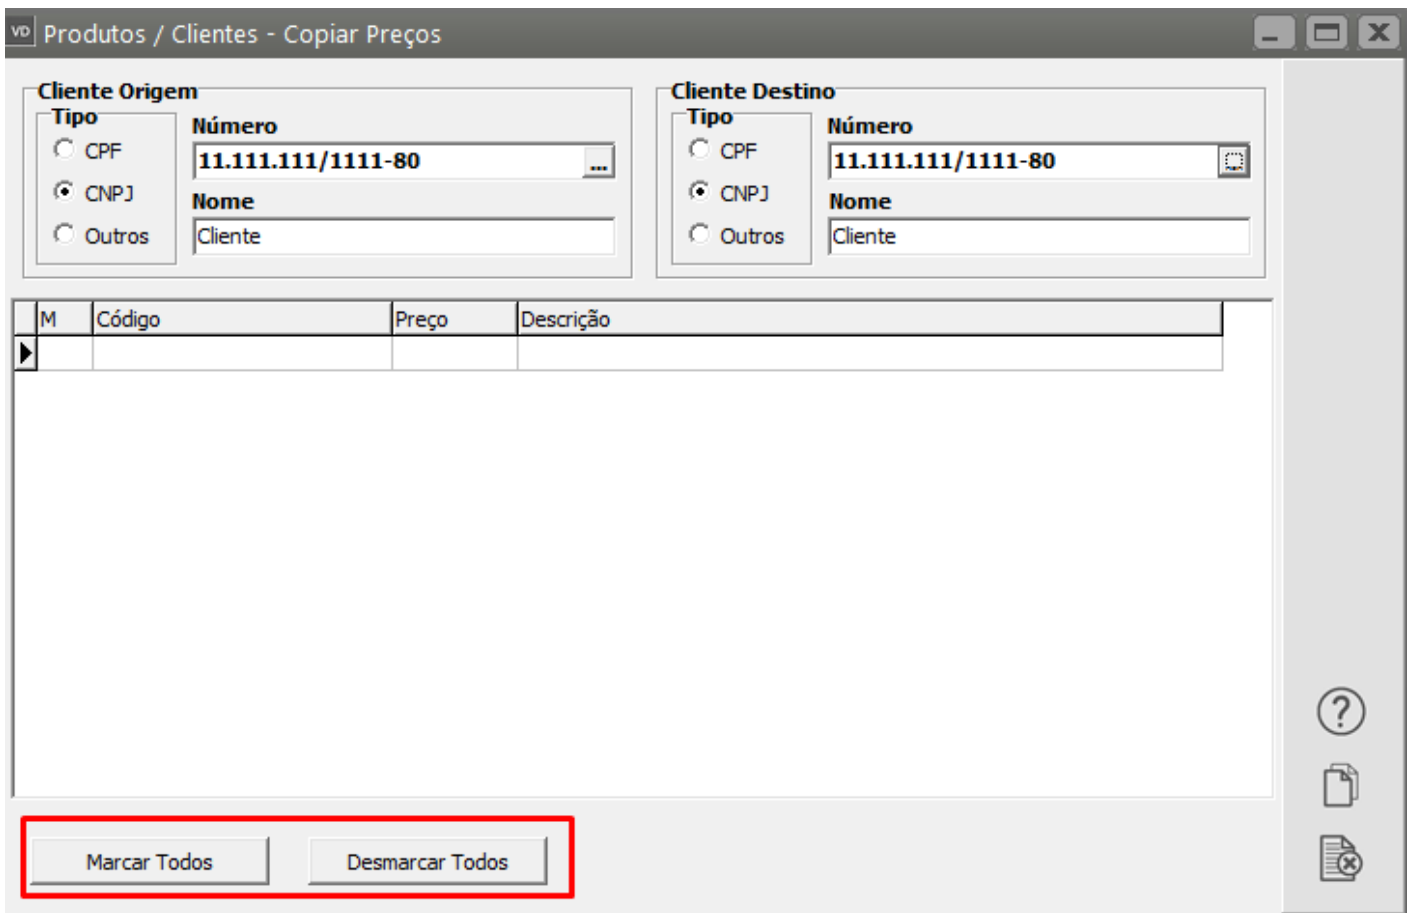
VD Produtos / Clientes - Copiar Preços

Cliente Origem
Tipo
CPF
CNPJ
Outros
Número
11.111.111/1111-80
...
Nome
Cliente

Cliente Destino
Tipo
CPF
CNPJ
Outros
Número
11.111.111/1111-80
Nome
Cliente

| M | Código | Preço | Descrição |
|---|---|---|---|
| | | | |

Marcar Todos
Desmarcar Todos

?